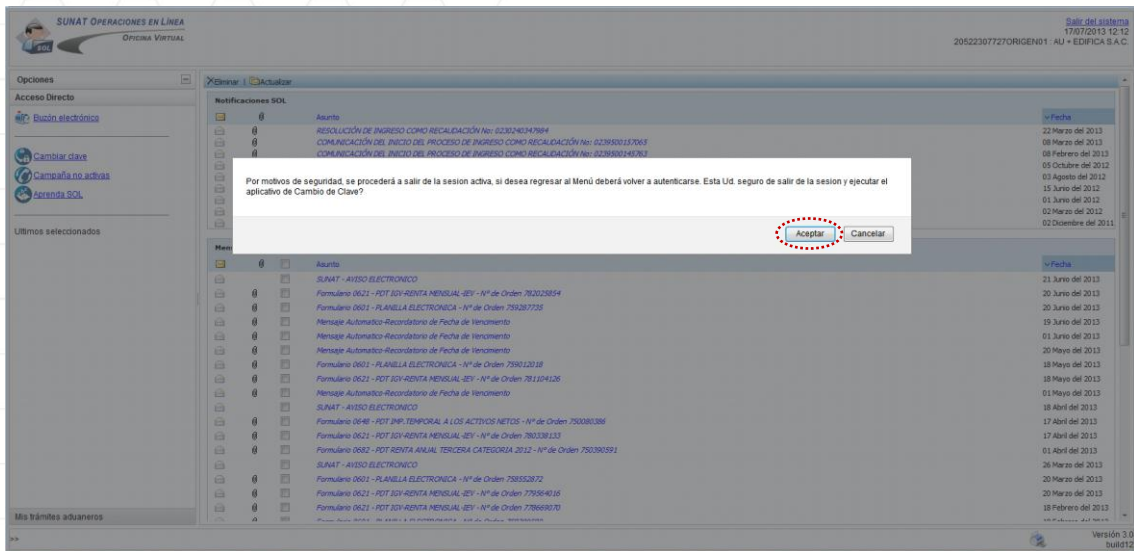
SUNAT OPERACIONES EN LÍNEA
OFICINA VIRTUAL
SOL

Salir del sistema
17/07/2013 12:12
20522307727ORIGEN01 : AU - EDIFICA S.A.C.

Opciones
Acceso Directo
Buzón electrónico
Cambiar clave
Campaña no activas
Aprenda SOL
Ultimos seleccionados
Mis trámites aduaneros

Eliminar | Actualizar
Notificaciones SOL

| | | Asunto | Fecha |
|---|---|---|---|
| | | RESOLUCIÓN DE INGRESO COMO RECAUDACIÓN No: 0230240347684 | 22 Marzo del 2013 |
| | | COMUNICACIÓN DEL INICIO DEL PROCESO DE INGRESO COMO RECAUDACIÓN No: 0239500157065 | 08 Marzo del 2013 |
| | | COMUNICACIÓN DEL INICIO DEL PROCESO DE INGRESO COMO RECAUDACIÓN No: 0239500145763 | 08 Febrero del 2013 |
| | | | 05 Octubre del 2012 |
| | | | 03 Agosto del 2012 |
| | | | 15 Junio del 2012 |
| | | | 01 Junio del 2012 |
| | | | 02 Marzo del 2012 |
| | | | 02 Diciembre del 2011 |

Por motivos de seguridad, se procederá a salir de la sesion activa, si desea regresar al Menú deberá volver a autenticarse. Esta Ud. seguro de salir de la sesion y ejecutar el aplicativo de Cambio de Clave?

Aceptar Cancelar

Men

| | | | Asunto | Fecha |
|---|---|---|---|---|
| | | | SUNAT - AVISO ELECTRONICO | 21 Junio del 2013 |
| | | | Formulario 0621 - PDT IGV-RENTA MENSUAL -IEV - Nº de Orden 782025854 | 20 Junio del 2013 |
| | | | Formulario 0601 - PLANILLA ELECTRONICA - Nº de Orden 759287735 | 20 Junio del 2013 |
| | | | Mensaje Automatico-Recordatorio de Fecha de Vencimiento | 19 Junio del 2013 |
| | | | Mensaje Automatico-Recordatorio de Fecha de Vencimiento | 01 Junio del 2013 |
| | | | Mensaje Automatico-Recordatorio de Fecha de Vencimiento | 20 Mayo del 2013 |
| | | | Formulario 0601 - PLANILLA ELECTRONICA - Nº de Orden 759012018 | 18 Mayo del 2013 |
| | | | Formulario 0621 - PDT IGV-RENTA MENSUAL -IEV - Nº de Orden 781104126 | 18 Mayo del 2013 |
| | | | Mensaje Automatico-Recordatorio de Fecha de Vencimiento | 01 Mayo del 2013 |
| | | | SUNAT - AVISO ELECTRONICO | 18 Abril del 2013 |
| | | | Formulario 0648 - PDT IMP.TEMPORAL A LOS ACTIVOS NETOS - Nº de Orden 750080386 | 17 Abril del 2013 |
| | | | Formulario 0621 - PDT IGV-RENTA MENSUAL -IEV - Nº de Orden 780338133 | 17 Abril del 2013 |
| | | | Formulario 0682 - PDT RENTA ANUAL TERCERA CATEGORIA 2012 - Nº de Orden 750390591 | 01 Abril del 2013 |
| | | | SUNAT - AVISO ELECTRONICO | 26 Marzo del 2013 |
| | | | Formulario 0601 - PLANILLA ELECTRONICA - Nº de Orden 758552872 | 20 Marzo del 2013 |
| | | | Formulario 0621 - PDT IGV-RENTA MENSUAL -IEV - Nº de Orden 779564016 | 20 Marzo del 2013 |
| | | | Formulario 0621 - PDT IGV-RENTA MENSUAL -IEV - Nº de Orden 778669070 | 18 Febrero del 2013 |
| | | | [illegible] | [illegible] |

Versión 3.0
build12